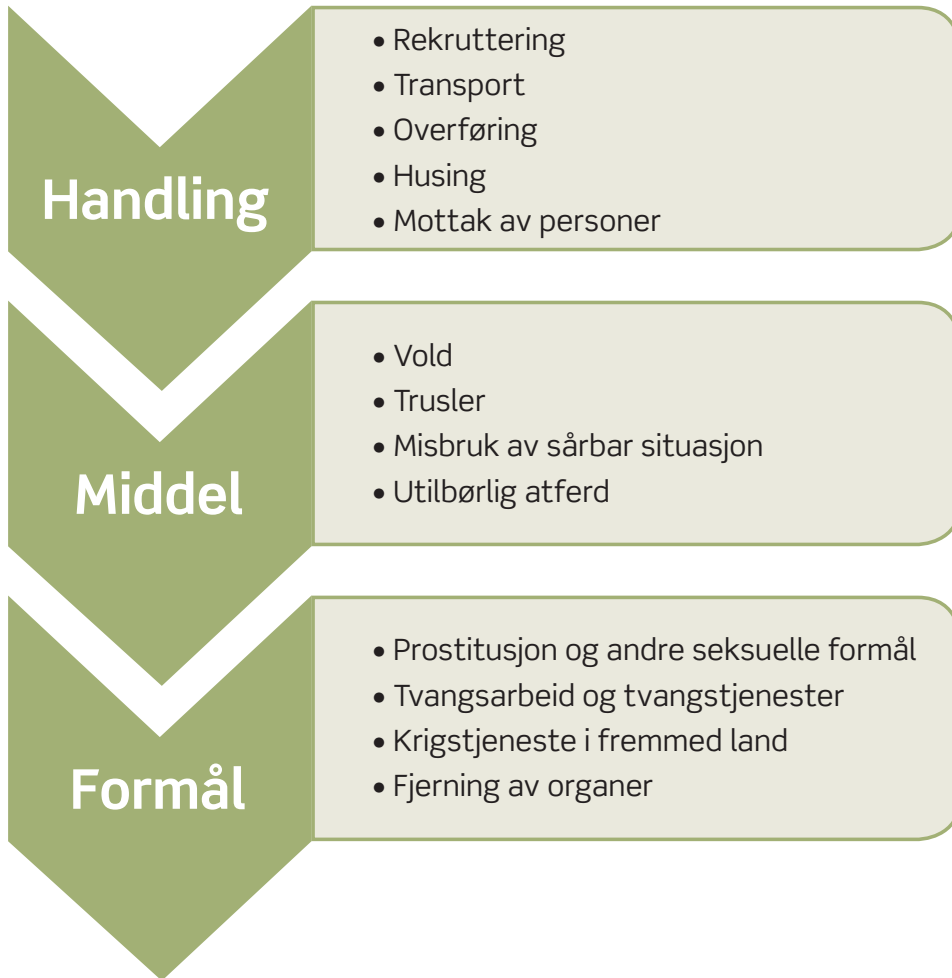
Handling

• Rekruttering
• Transport
• Overføring
• Husing
• Mottak av personer

Middel

• Vold
• Trusler
• Misbruk av sårbar situasjon
• Utilbørlig atferd

Formål

• Prostitusjon og andre seksuelle formål
• Tvangsarbeid og tvangstjenester
• Krigstjeneste i fremmed land
• Fjerning av organer